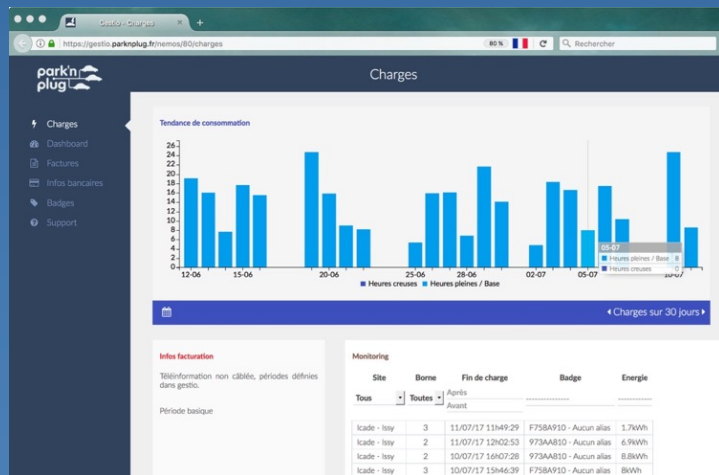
Gestio - Charges

https://gestio.parknplug.fr/nemos/80/charges

80 %

Rechercher

park'n plug

Charges

Charges
Dashboard
Factures
Infos bancaires
Badges
Support

Tendance de consommation

26
24
22
20
18
16
14
12
10
8
6
4
2
0

12-06 15-06 20-06 25-06 28-06 02-07 05-07 10-07

05-07
Heures pleines / Base 8
Heures creuses 0

Heures creuses Heures pleines / Base

◂ Charges sur 30 jours ▸

Infos facturation

Téléinformation non câblée, périodes définies dans gestio.

Période basique

Monitoring

| Site | Borne | Fin de charge | Badge | Energie |
|---|---|---|---|---|
| Tous | Toutes | Après / Avant | | |
| Icade - Issy | 3 | 11/07/17 11h49:29 | F758A910 - Aucun alias | 1.7kWh |
| Icade - Issy | 2 | 11/07/17 12h02:53 | 973AA810 - Aucun alias | 6.9kWh |
| Icade - Issy | 2 | 10/07/17 16h07:28 | 973AA810 - Aucun alias | 8.8kWh |
| Icade - Issy | 3 | 10/07/17 15h46:39 | F758A910 - Aucun alias | 8kWh |